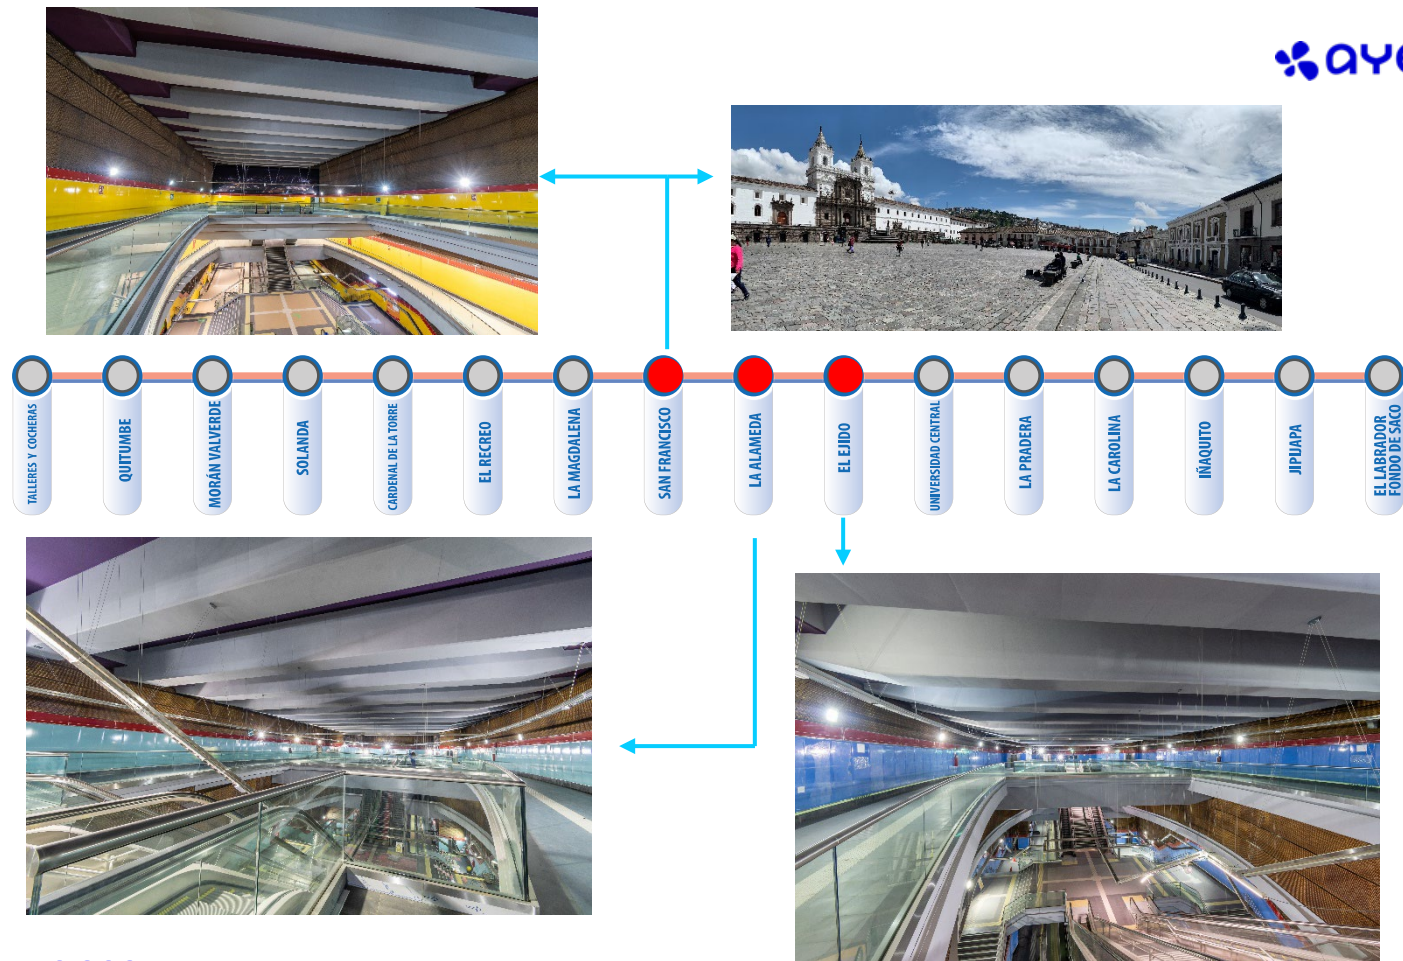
ayı

TALLERES Y COCHERAS

QUITUMBE

MORÁN VALVERDE

SOLANDA

CARDENAL DE LA TORRE

EL RECREO

LA MAGDALENA

SAN FRANCISCO

LA ALAMEDA

EL EJIDO

UNIVERSIDAD CENTRAL

LA PRADERA

LA CAROLINA

IÑAQUITO

JIPIJAPA

EL LABRADOR FONDO DE SACO